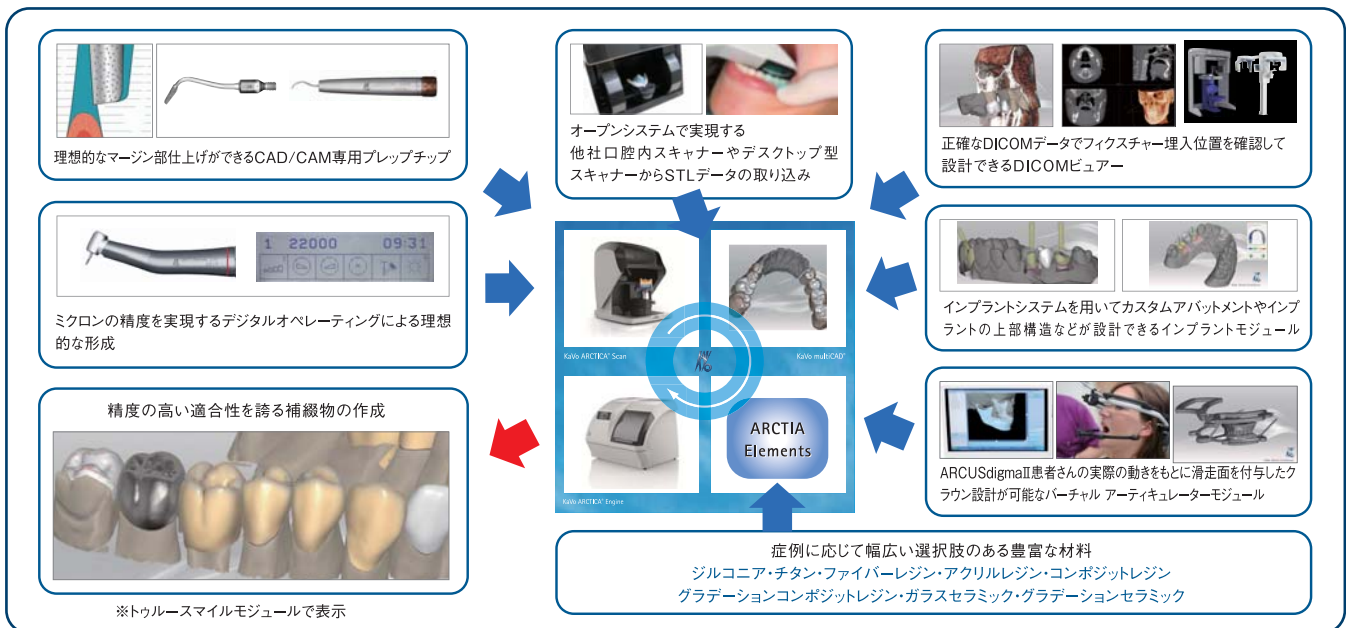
理想的なマージン部仕上げができるCAD/CAM専用プレップチップ

1 22000 09:31

ミクロンの精度を実現するデジタルオペレーティングによる理想的な形成

精度の高い適合性を誇る補綴物の作成

※トゥルースマイルモジュールで表示

オープンシステムで実現する
他社口腔内スキャナーやデスクトップ型スキャナーからSTLデータの取り込み

KaVo ARCTICA Scan

KaVo multiCAD

KaVo ARCTICA Engine

ARCTIA Elements

正確なDICOMデータでフィクスチャー埋入位置を確認して設計できるDICOMビュアー

インプラントシステムを用いてカスタムアバットメントやインプラントの上部構造などが設計できるインプラントモジュール

ARCUSdigmaII患者さんの実際の動きをもとに滑走面を付与したクラウン設計が可能なバーチャル アーティキュレーターモジュール

症例に応じて幅広い選択肢のある豊富な材料
ジルコニア・チタン・ファイバーレジン・アクリルレジン・コンポジットレジン
グラデーションコンポジットレジン・ガラスセラミック・グラデーションセラミック